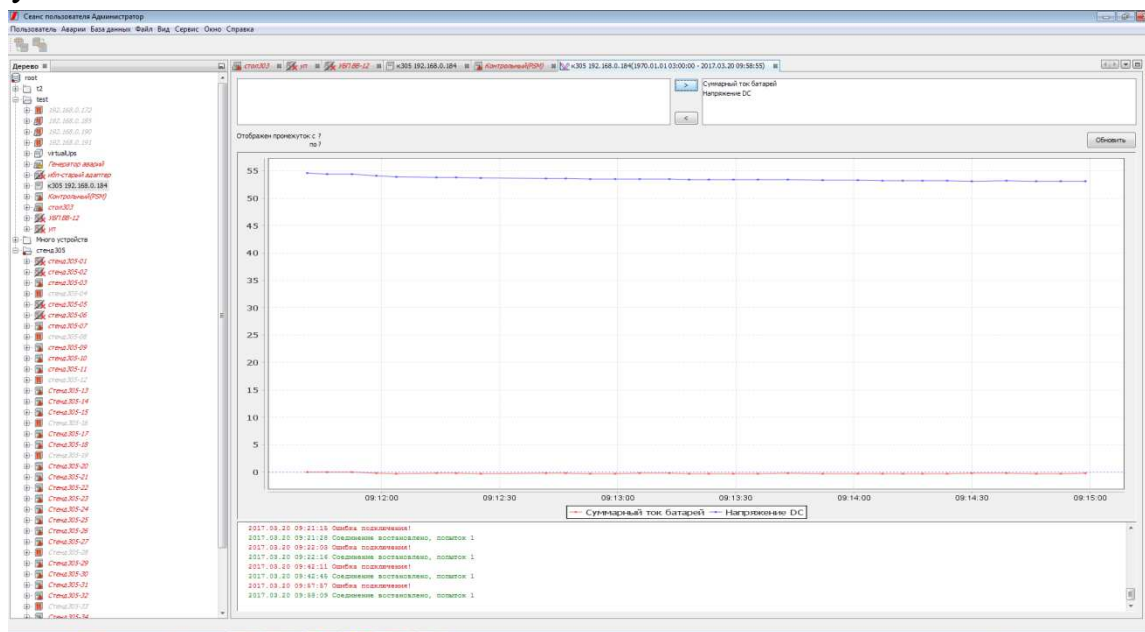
Сеанс пользователя Администратор

Пользователь Аварии База данных Файл Вид Сервис Окно Справка

Дерево

стол303 | уп | УВП-88-12 | к305 192.168.0.184 | Контрольный(PSM) | к305 192.168.0.184(1970.01.01 03:00:00 - 2017.03.20 09:58:55)

root
t2
test
192.168.0.172
192.168.0.183
192.168.0.190
192.168.0.191
virtual.ips
Генератор аварий
ИБП-старый адаптер
к305 192.168.0.184
Контрольный(PSM)
стол303
УВП-88-12
уп
Много устройств
стенд 305
стенд305-01
стенд305-02
стенд305-03
стенд305-04
стенд305-05
стенд305-06
стенд305-07
стенд305-08
стенд305-09
стенд305-10
стенд305-11
стенд305-12
Стенд305-13
Стенд305-14
Стенд305-15
Стенд305-16
Стенд305-17
Стенд305-18
Стенд305-19
Стенд305-20
Стенд305-21
Стенд305-22
Стенд305-23
Стенд305-24
Стенд305-25
Стенд305-26
Стенд305-27
Стенд305-28
Стенд305-29
Стенд305-30
Стенд305-31
Стенд305-32
Стенд305-33
Стенд305-34

>
<
Суммарный ток батарей
Напряжение DC

Отображен промежуток с ?
по ?

Обновить

55
50
45
40
35
30
25
20
15
10
5
0

09:12:00 09:12:30 09:13:00 09:13:30 09:14:00 09:14:30 09:15:00

Суммарный ток батарей — Напряжение DC

2017.03.20 09:21:15 Ошибка подключения!
2017.03.20 09:21:28 Соединение восстановлено, попыток 1
2017.03.20 09:22:03 Ошибка подключения!
2017.03.20 09:22:16 Соединение восстановлено, попыток 1
2017.03.20 09:42:11 Ошибка подключения!
2017.03.20 09:42:45 Соединение восстановлено, попыток 1
2017.03.20 09:57:57 Ошибка подключения!
2017.03.20 09:58:09 Соединение восстановлено, попыток 1